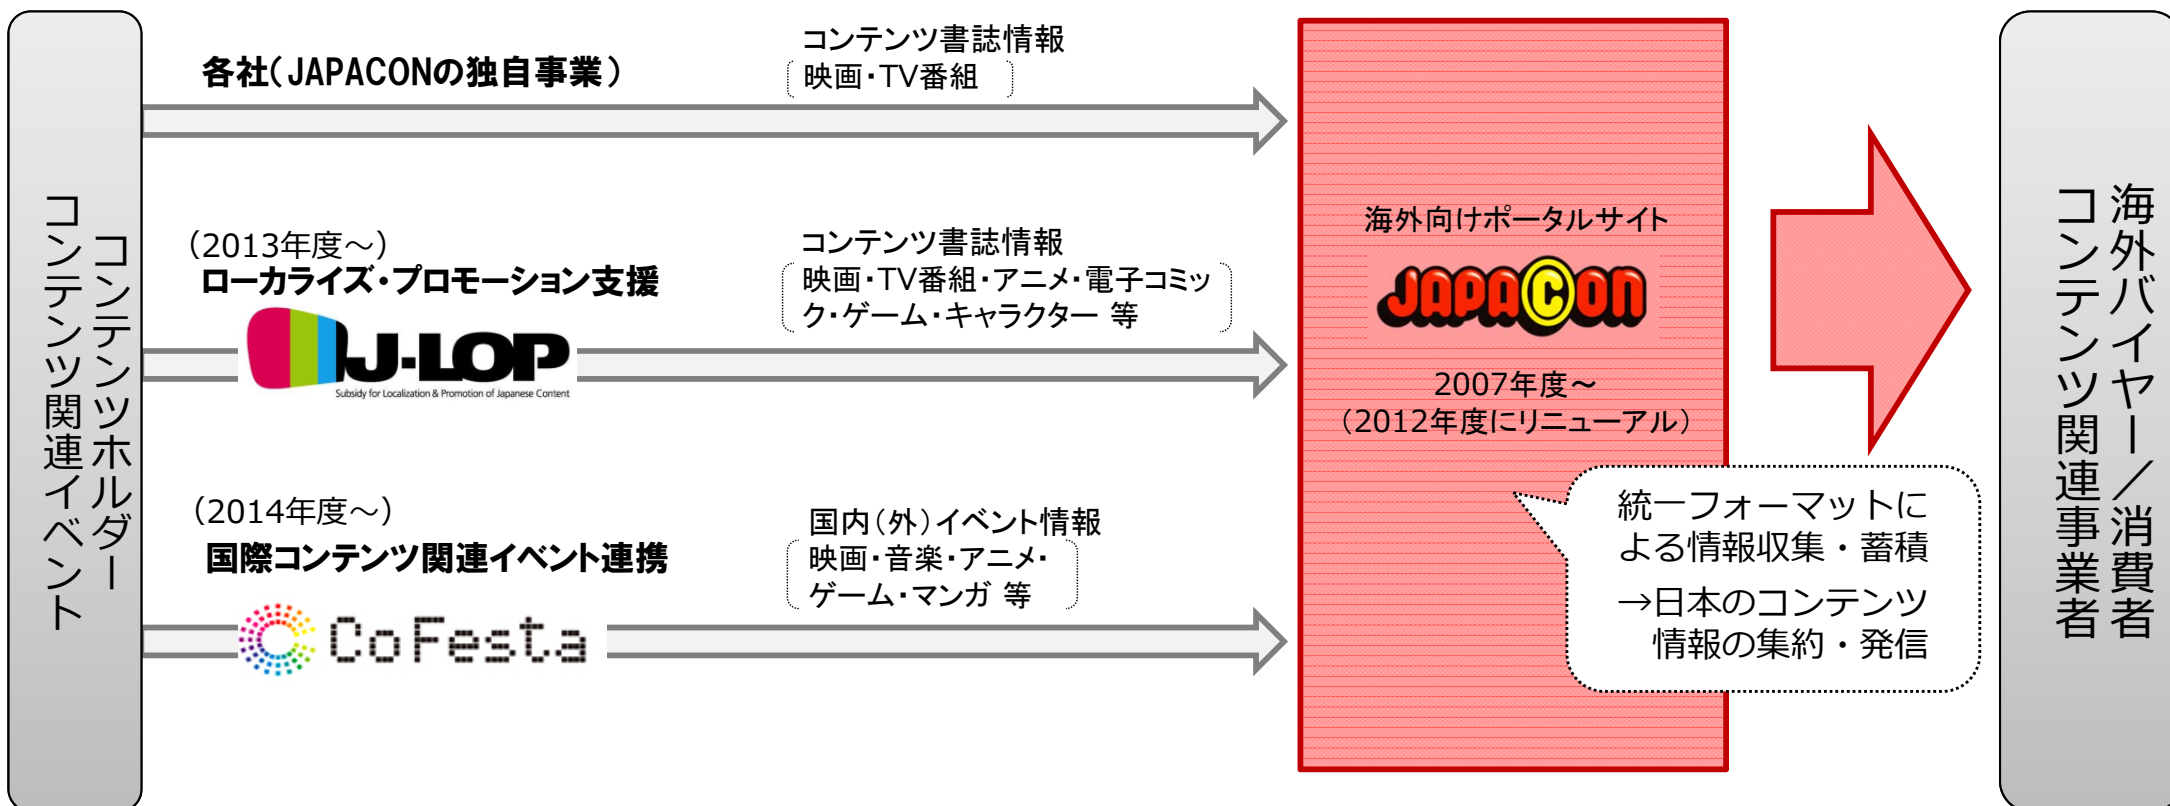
コンテンツホルダー
コンテンツ関連イベント

各社（JAPACONの独自事業）

コンテンツ書誌情報
映画・TV番組

（2013年度～）
ローカライズ・プロモーション支援

J-LOP
Subsidy for Localization & Promotion of Japanese Content

コンテンツ書誌情報
映画・TV番組・アニメ・電子コミック・ゲーム・キャラクター 等

（2014年度～）
国際コンテンツ関連イベント連携

CoFesta

国内（外）イベント情報
映画・音楽・アニメ・ゲーム・マンガ 等

海外向けポータルサイト

JAPACON

2007年度～
（2012年度にリニューアル）

統一フォーマットによる情報収集・蓄積
→日本のコンテンツ情報の集約・発信

海外バイヤー／消費者
コンテンツ関連事業者